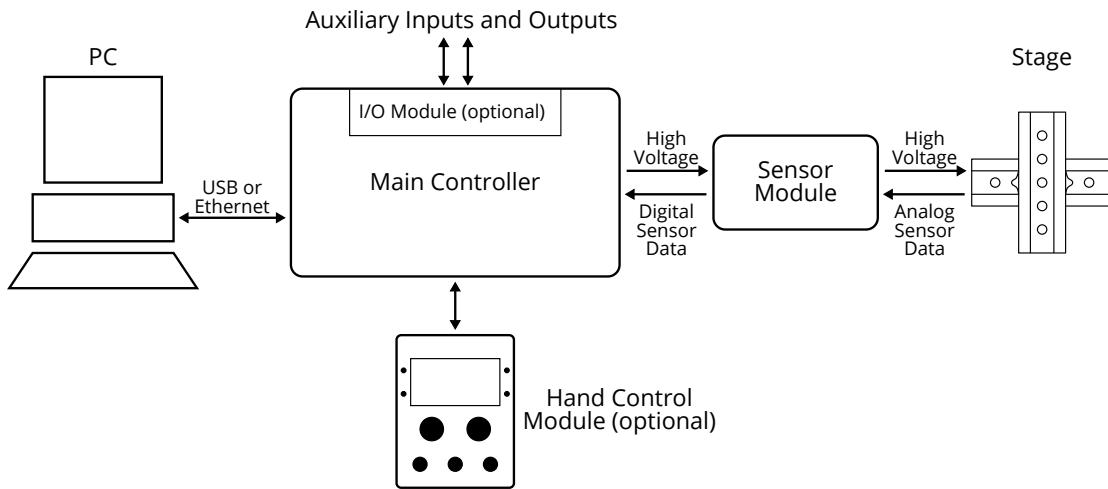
Auxiliary Inputs and Outputs

PC

Stage

I/O Module (optional)

Main Controller

USB or Ethernet

High Voltage

Digital Sensor Data

Sensor Module

High Voltage

Analog Sensor Data

Hand Control Module (optional)